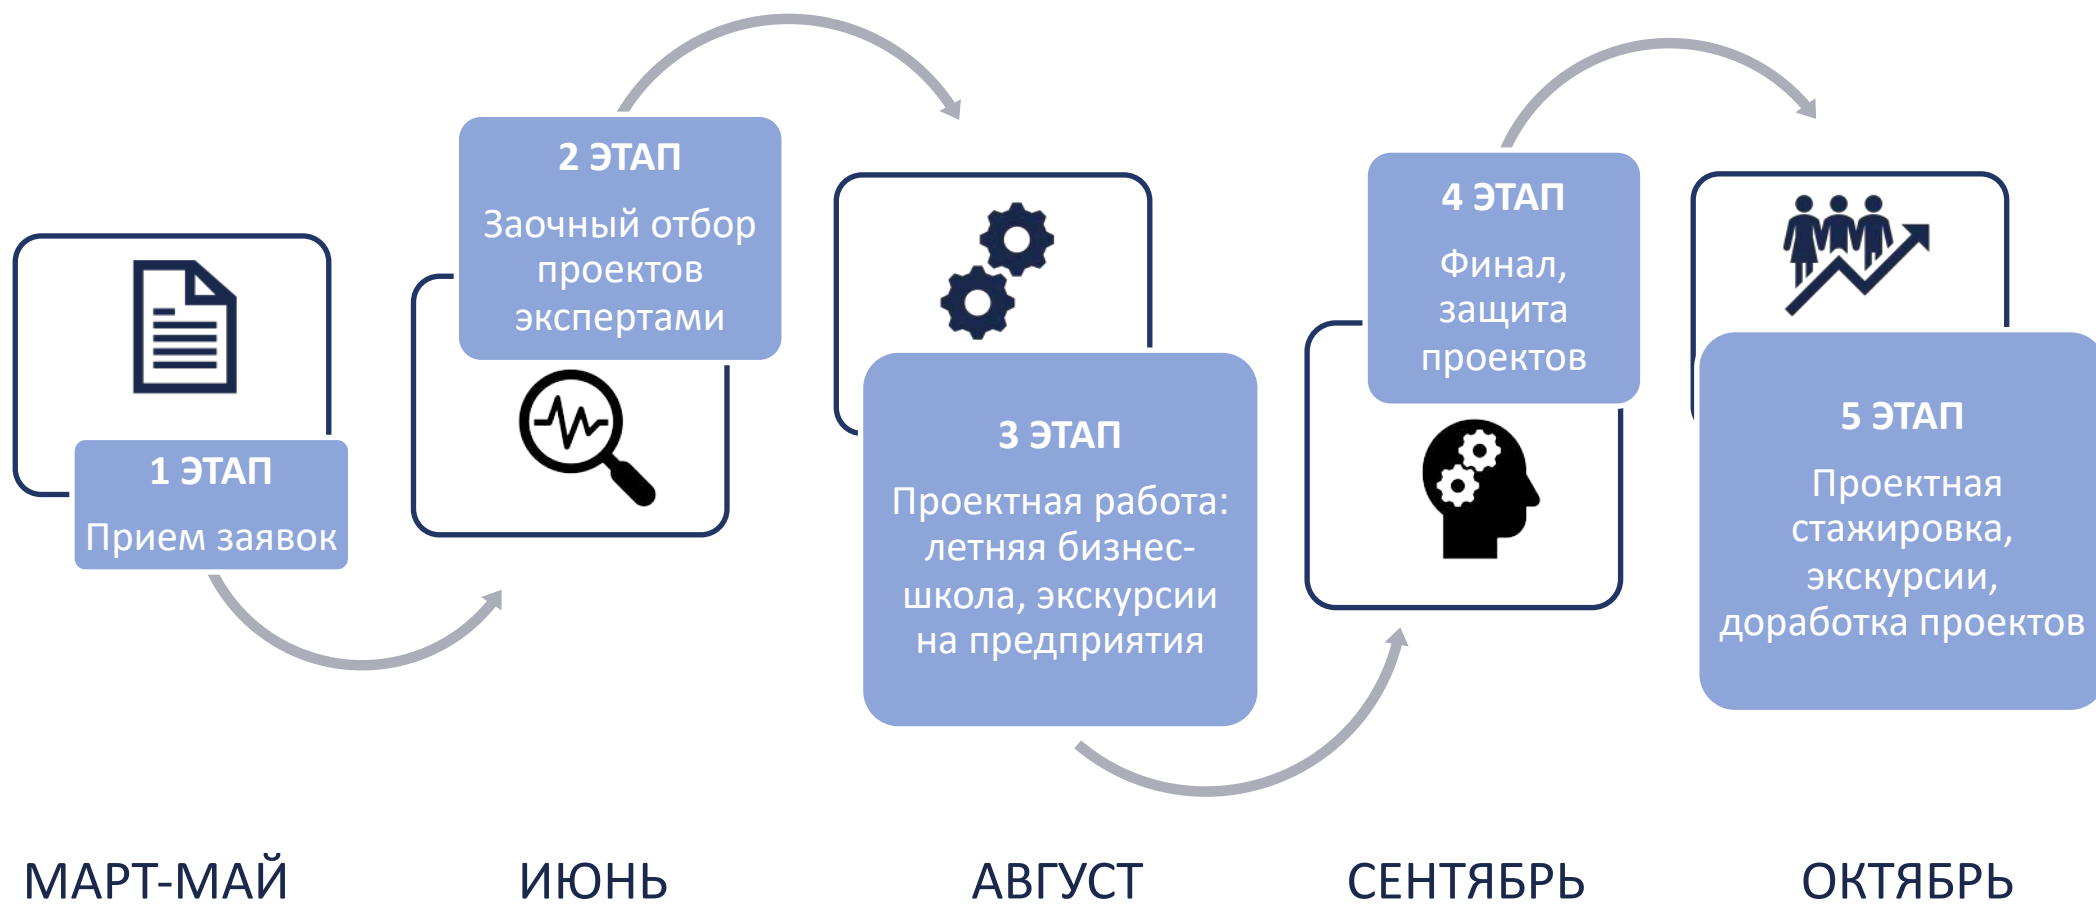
1 ЭТАП

Прием заявок

2 ЭТАП

Заочный отбор проектов экспертами

3 ЭТАП

Проектная работа: летняя бизнес-школа, экскурсии на предприятия

4 ЭТАП

Финал, защита проектов

5 ЭТАП

Проектная стажировка, экскурсии, доработка проектов

МАРТ-МАЙ

ИЮНЬ

АВГУСТ

СЕНТЯБРЬ

ОКТЯБРЬ